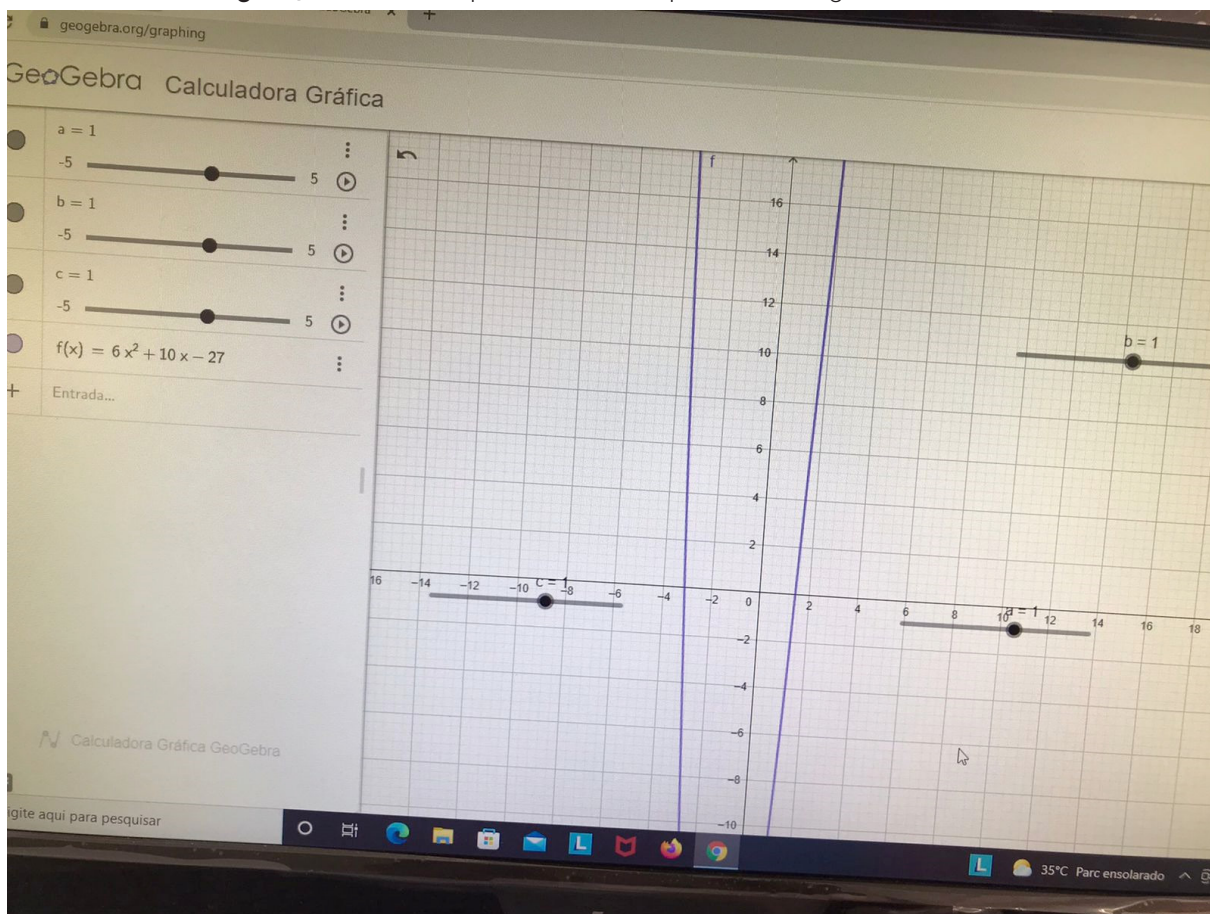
geogebra.org/graphing

GeoGebra Calculadora Gráfica

$a = 1$
-5 5

$b = 1$
-5 5

$c = 1$
-5 5

$f(x) = 6x^2 + 10x - 27$

Entrada...

f

16
14
12
10
8
6
4
2
0
−2
−4
−6
−8
−10

16 −14 −12 −10 −8 −6 −4 −2 2 4 6 8 10 12 14 16 18

c = 1

a = 1

b = 1

Calculadora Gráfica GeoGebra

igite aqui para pesquisar

35°C Parc ensolarado